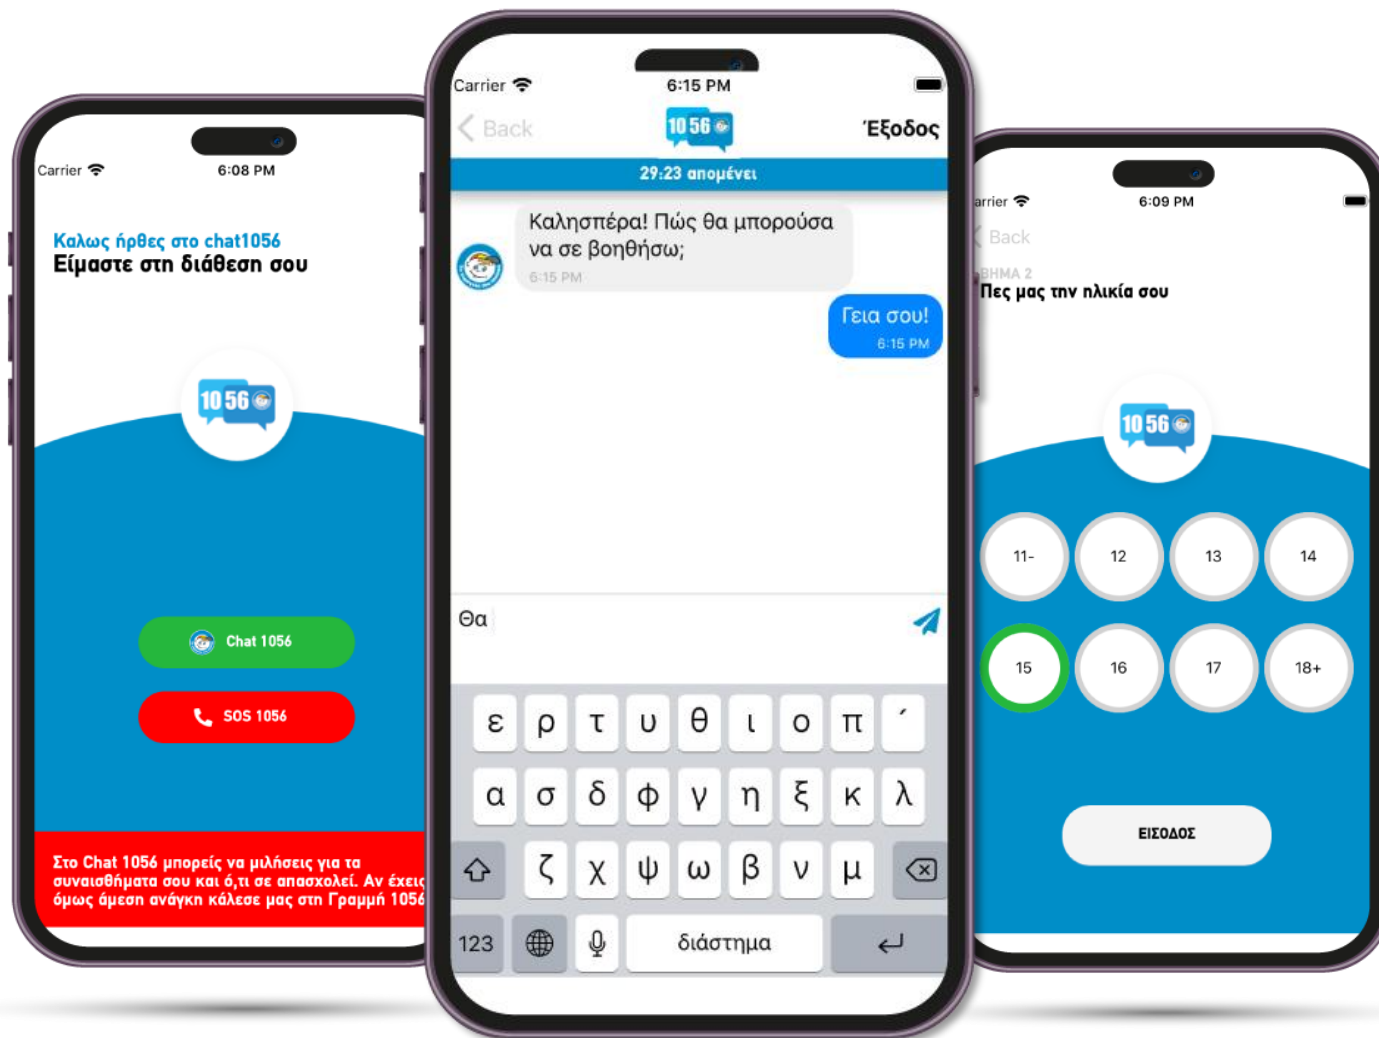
Carrier 6:08 PM

Καλως ήρθες στο chat1056
Είμαστε στη διάθεση σου

10 56

Chat 1056

SOS 1056

Στο Chat 1056 μπορείς να μιλήσεις για τα συναισθήματα σου και ό,τι σε απασχολεί. Αν έχεις όμως άμεση ανάγκη κάλεσε μας στη Γραμμή 1056

Carrier 6:15 PM

Back 10 56 Έξοδος

29:23 απομένει

Καλησπέρα! Πώς θα μπορούσα να σε βοηθήσω;
6:15 PM

Γεια σου!
6:15 PM

Θα

ε ρ τ υ θ ι ο π ´
α σ δ φ γ η ξ κ λ
ζ χ ψ ω β ν μ
123 διάστημα

arrier 6:09 PM

Back

ΒΗΜΑ 2
Πες μας την ηλικία σου

10 56

11- 12 13 14
15 16 17 18+

ΕΙΣΟΔΟΣ